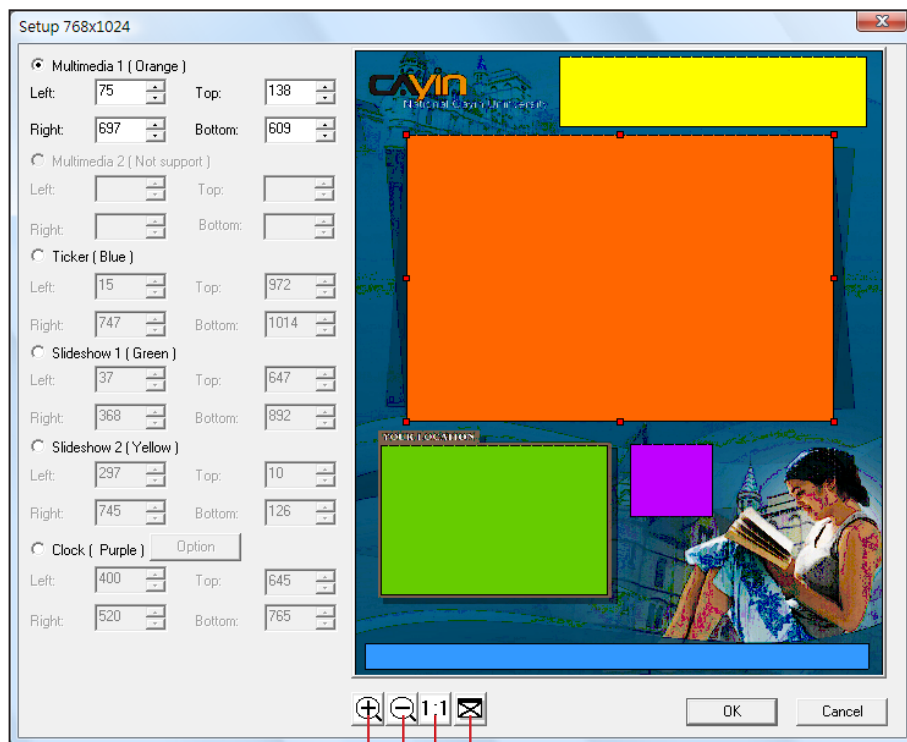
Setup 768x1024

Multimedia 1 ( Orange )
Left: 75 Top: 138
Right: 697 Bottom: 609
Multimedia 2 ( Not support )
Left: Top:
Right: Bottom:
Ticker ( Blue )
Left: 15 Top: 972
Right: 747 Bottom: 1014
Slideshow 1 ( Green )
Left: 37 Top: 647
Right: 368 Bottom: 892
Slideshow 2 ( Yellow )
Left: 297 Top: 10
Right: 745 Bottom: 126
Clock ( Purple ) Option
Left: 400 Top: 645
Right: 520 Bottom: 765

CAYIN
National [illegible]

YOUR LOCATION

1:1

OK
Cancel